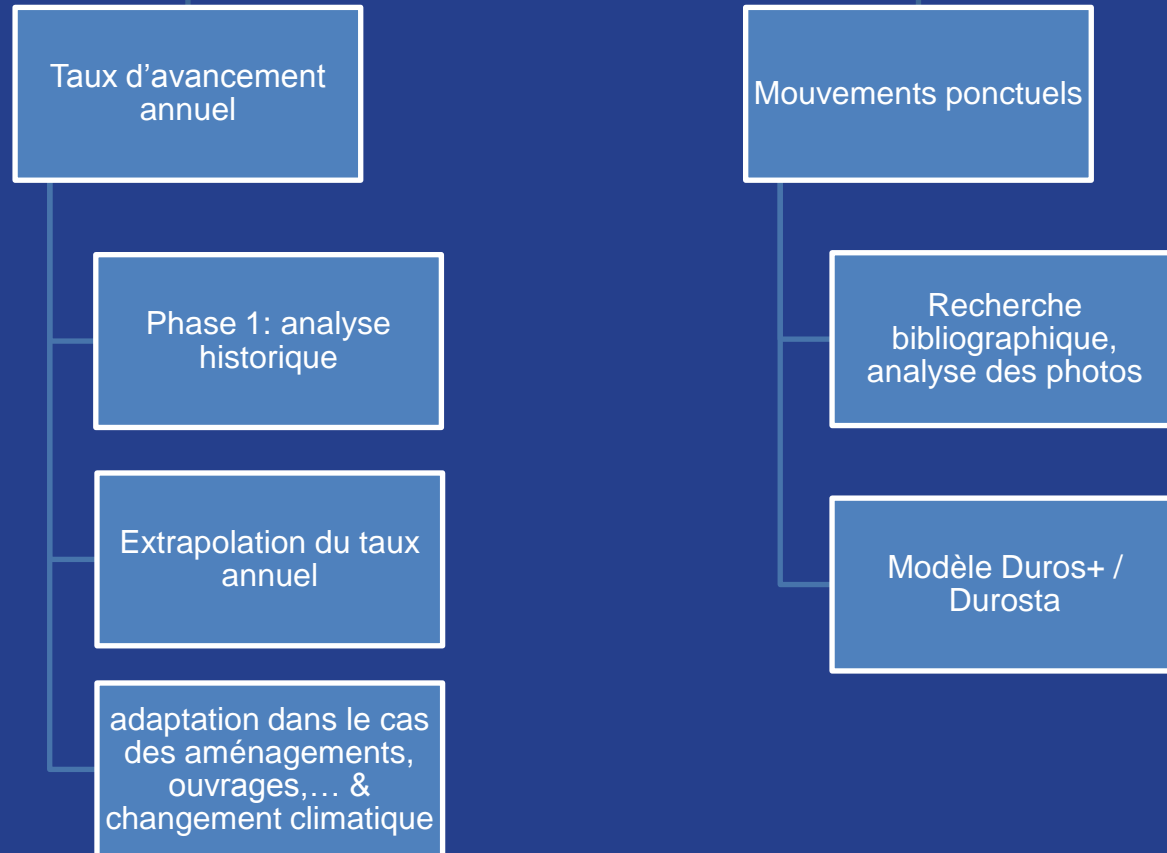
Taux d’avancement annuel

Phase 1: analyse historique

Extrapolation du taux annuel

adaptation dans le cas des aménagements, ouvrages,… & changement climatique

Mouvements ponctuels

Recherche bibliographique, analyse des photos

Modèle Duros+ / Durosta